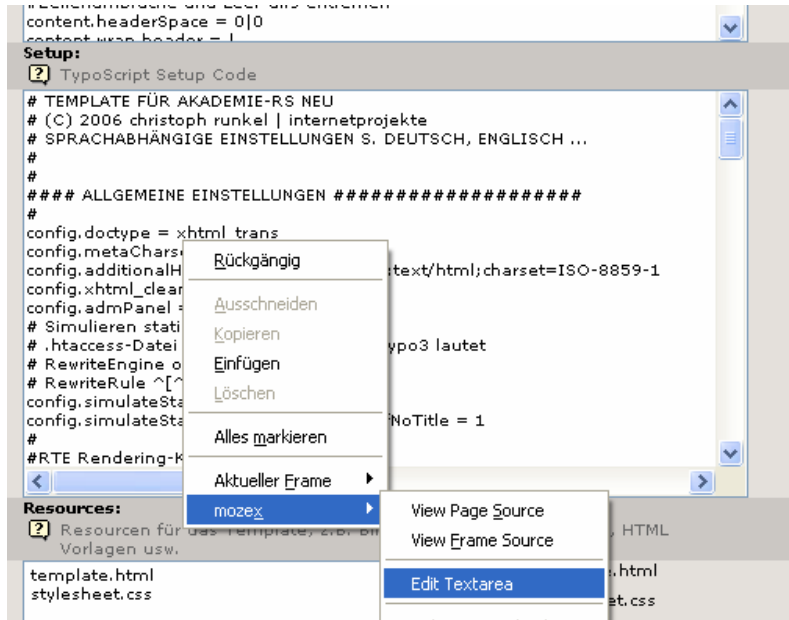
# Zeilenumbrüche und Leer als Extremen
content.headerSpace = 0|0
content.wrap.header = |

Setup:
TypoScript Setup Code

# TEMPLATE FÜR AKADEMIE-RS NEU
# (C) 2006 christoph runkel | internetprojekte
# SPRACHABHÄNGIGE EINSTELLUNGEN S. DEUTSCH, ENGLISCH ...
#
#
#### ALLGEMEINE EINSTELLUNGEN ####################
#
config.doctype = xhtml_trans
config.metaCharse
config.additionalH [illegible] text/html;charset=ISO-8859-1
config.xhtml_clear
config.admPanel =
# Simulieren stati
# .htaccess-Datei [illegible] ypo3 lautet
# RewriteEngine o
# RewriteRule ^[^
config.simulateSta
config.simulateSta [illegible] NoTitle = 1
#
#RTE Rendering-K

Rückgängig
Ausschneiden
Kopieren
Einfügen
Löschen
Alles markieren
Aktueller Frame
mozex

View Page Source
View Frame Source
Edit Textarea

Resources:
Resourcen für das Template, z.B. Bi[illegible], HTML Vorlagen usw.

template.html
stylesheet.css
.html
et.css